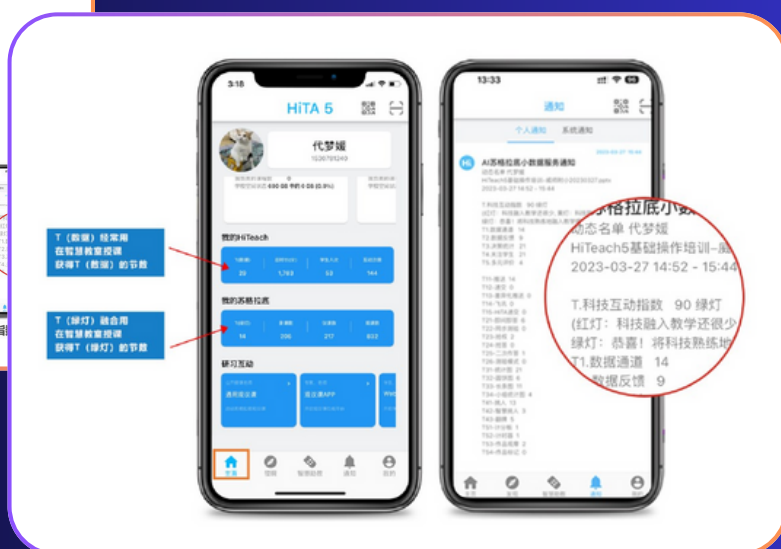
T（数据）经常用
在智慧教室授课
获得T（数据）的节数

T（绿灯）融合用
在智慧教室授课
获得T（绿灯）的节数

3:18

HiTA 5

代梦媛
1536791249

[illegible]
学校空间总容量 400 GB 个人空间 0 GB (0.0%)

我的HiTeach
20
1,763
53
144

我的苏格拉底
14
206
217
613

研习互动
通知/公告
伙伴 APP

13:33

通知

个人通知　系统通知

2023-03-27 15:44

AI苏格拉底小数据服务通知
动态名单 代梦媛
HiTeach5基础操作培训-(频)
2023-03-27 14:52 - 15:44

T.科技互动指数 90 绿灯
(红灯：科技融入教学还很少
绿灯：恭喜！将科技熟练地
T1.数据通道 14
数据反馈 9

苏格拉底小数
动态名单 代梦媛
HiTeach5基础操作培训-圆
2023-03-27 14:52 - 15:44

T.科技互动指数 90 绿灯
(红灯：科技融入教学还很少
绿灯：恭喜！将科技熟练地
T1.数据通道 14
数据反馈 9